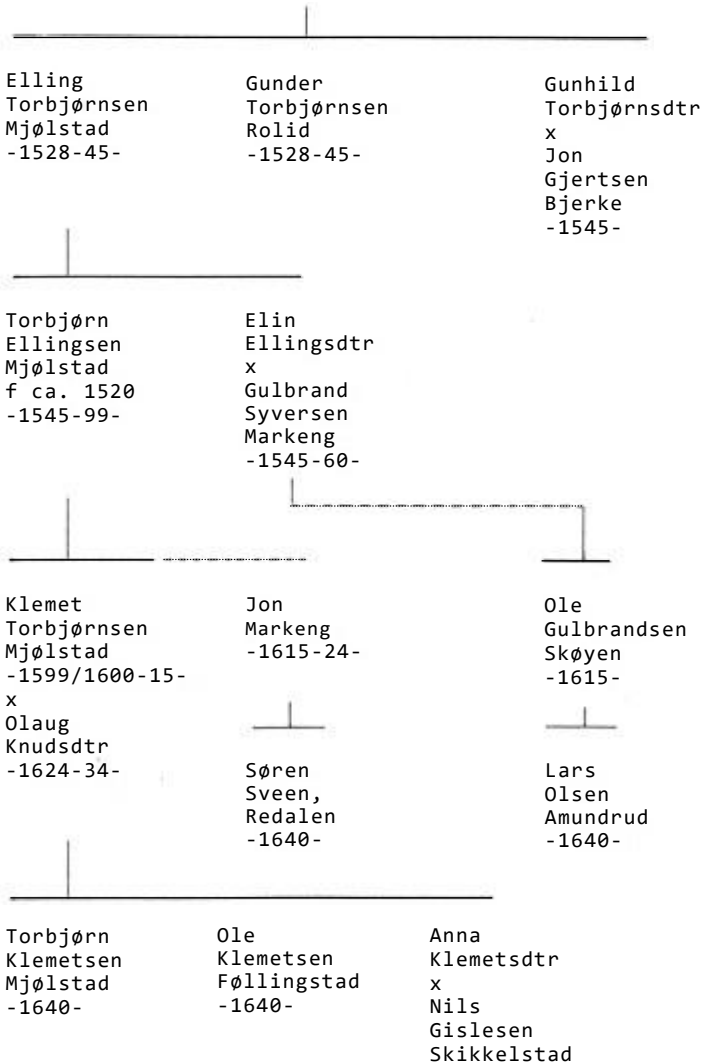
Elling Torbjørnsen Mjølstad -1528-45-

Gunder Torbjørnsen Rolid -1528-45-

Gunhild Torbjørnsdtr x Jon Gjertsen Bjerke -1545-

Torbjørn Ellingsen Mjølstad f ca. 1520 -1545-99-

Elin Ellingsdtr x Gulbrand Syversen Markeng -1545-60-

Klemet Torbjørnsen Mjølstad -1599/1600-15- x Olaug Knudsdtr -1624-34-

Jon Markeng -1615-24-

Ole Gulbrandsen Skøyen -1615-

Søren Sveen, Redalen -1640-

Lars Olsen Amundrud -1640-

Torbjørn Klemetsen Mjølstad -1640-

Ole Klemetsen Føllingstad -1640-

Anna Klemetsdtr x Nils Gislesen Skikkelstad